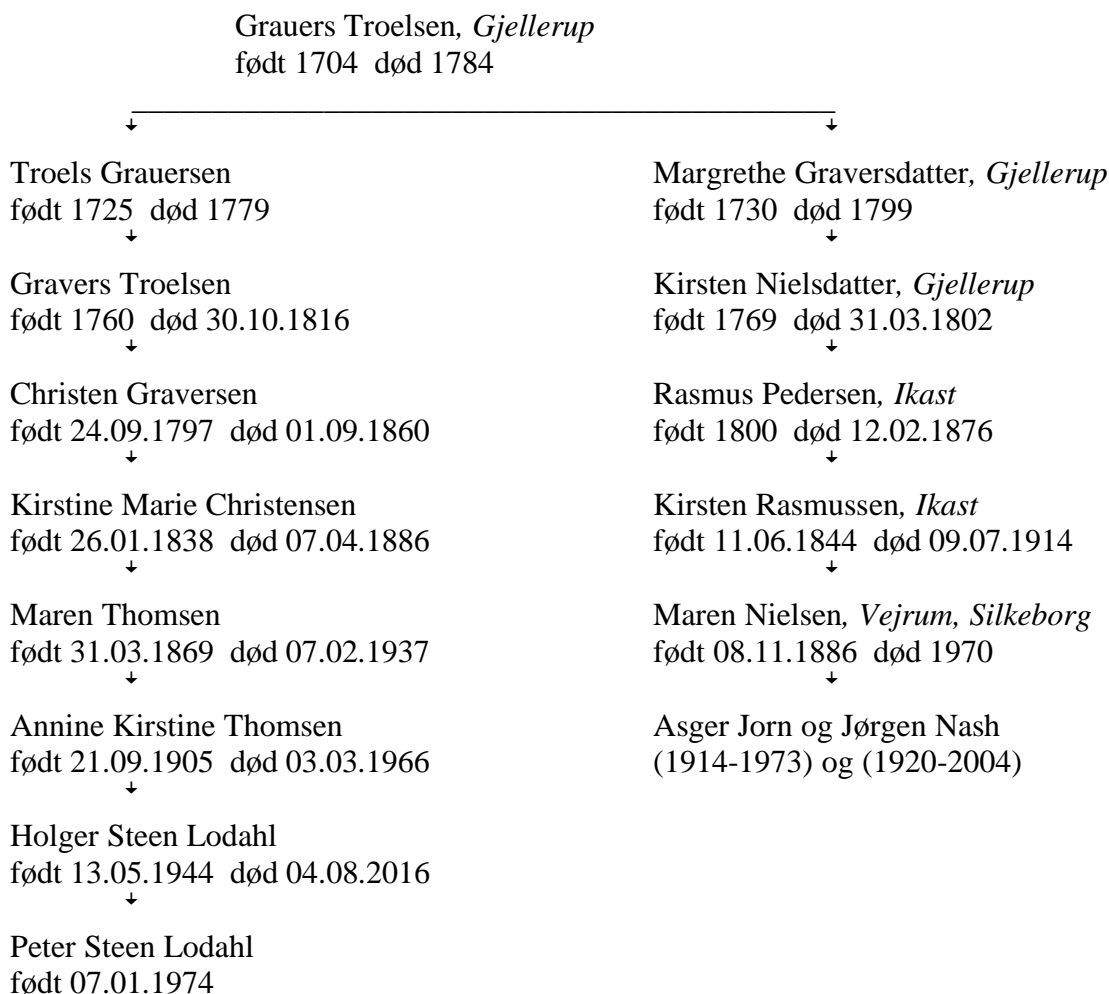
Grauers Troelsen, *Gjellerup*
født 1704 død 1784

Troels Grauersen
født 1725 død 1779

Gravers Troelsen
født 1760 død 30.10.1816

Christen Graversen
født 24.09.1797 død 01.09.1860

Kirstine Marie Christensen
født 26.01.1838 død 07.04.1886

Maren Thomsen
født 31.03.1869 død 07.02.1937

Annine Kirstine Thomsen
født 21.09.1905 død 03.03.1966

Holger Steen Lodahl
født 13.05.1944 død 04.08.2016

Peter Steen Lodahl
født 07.01.1974

Margrethe Graversdatter, *Gjellerup*
født 1730 død 1799

Kirsten Nielsdatter, *Gjellerup*
født 1769 død 31.03.1802

Rasmus Pedersen, *Ikast*
født 1800 død 12.02.1876

Kirsten Rasmussen, *Ikast*
født 11.06.1844 død 09.07.1914

Maren Nielsen, *Vejrum, Silkeborg*
født 08.11.1886 død 1970

Asger Jorn og Jørgen Nash
(1914-1973) og (1920-2004)